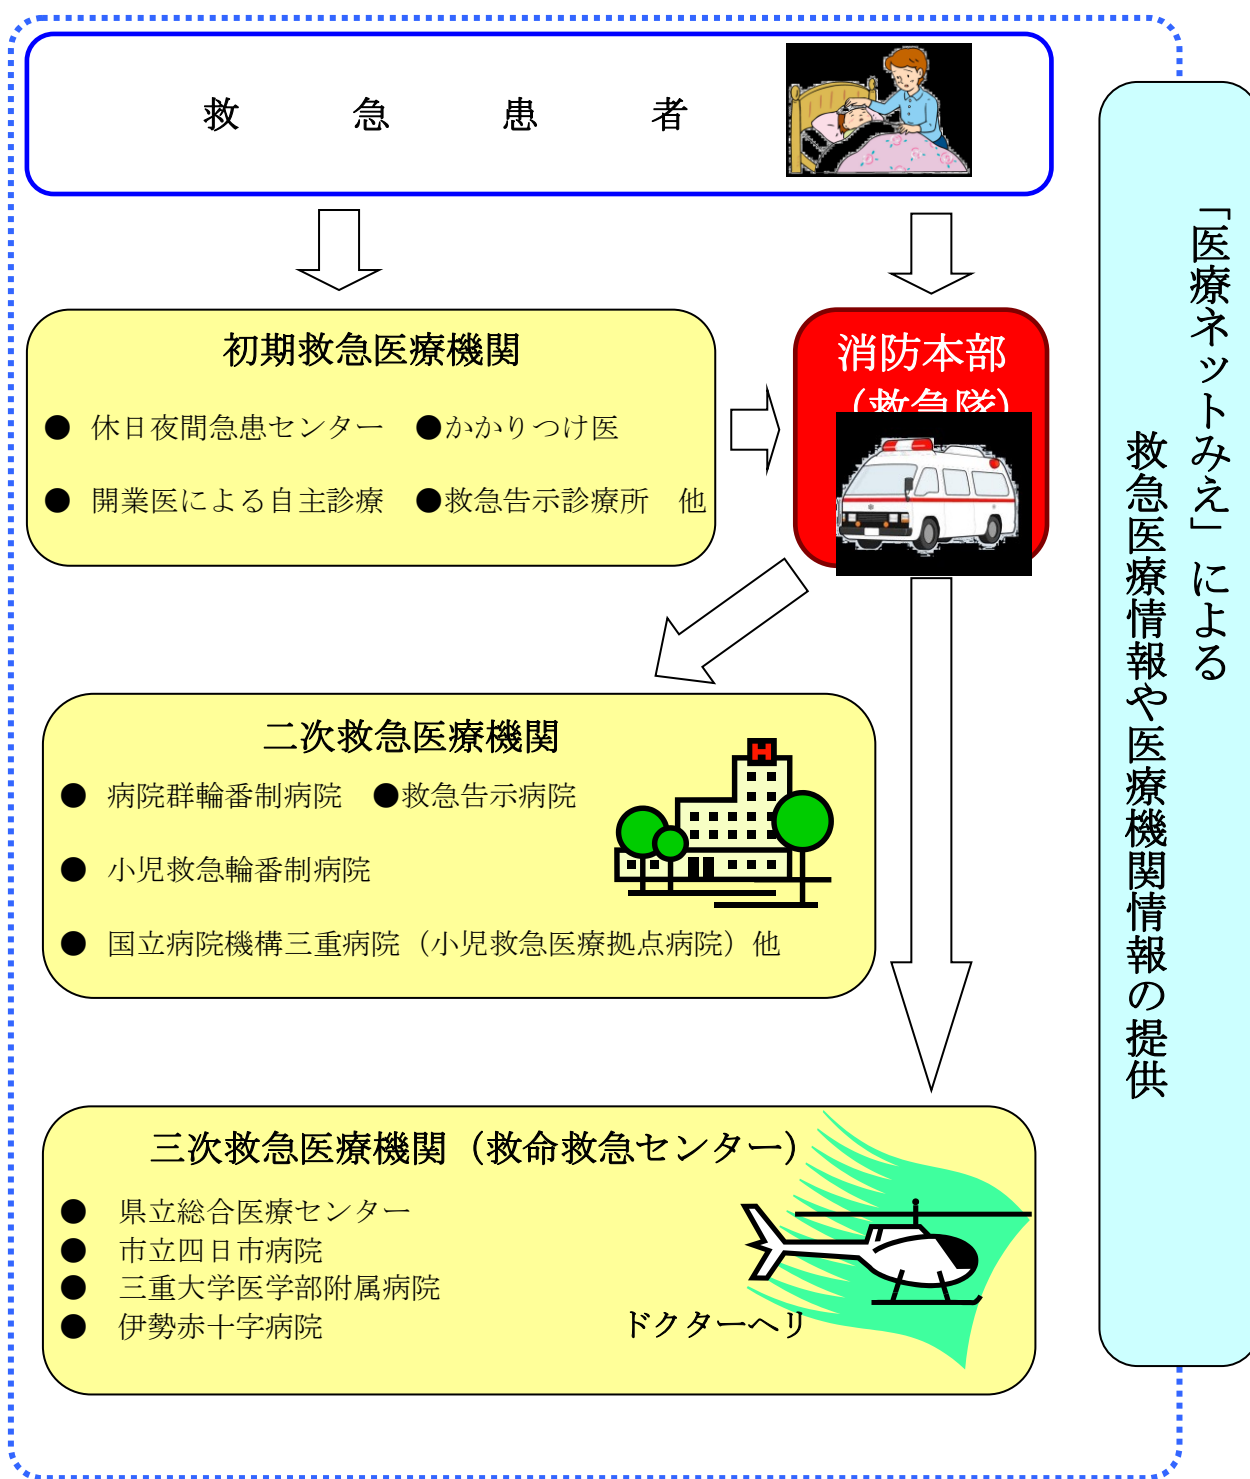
救　急　患　者

初期救急医療機関

● 休日夜間急患センター　●かかりつけ医

● 開業医による自主診療　●救急告示診療所　他

消防本部
（救急隊）

二次救急医療機関

● 病院群輪番制病院　●救急告示病院

● 小児救急輪番制病院

● 国立病院機構三重病院（小児救急医療拠点病院）他

三次救急医療機関（救命救急センター）

● 県立総合医療センター
● 市立四日市病院
● 三重大学医学部附属病院
● 伊勢赤十字病院

ドクターヘリ

「医療ネットみえ」による
救急医療情報や医療機関情報の提供